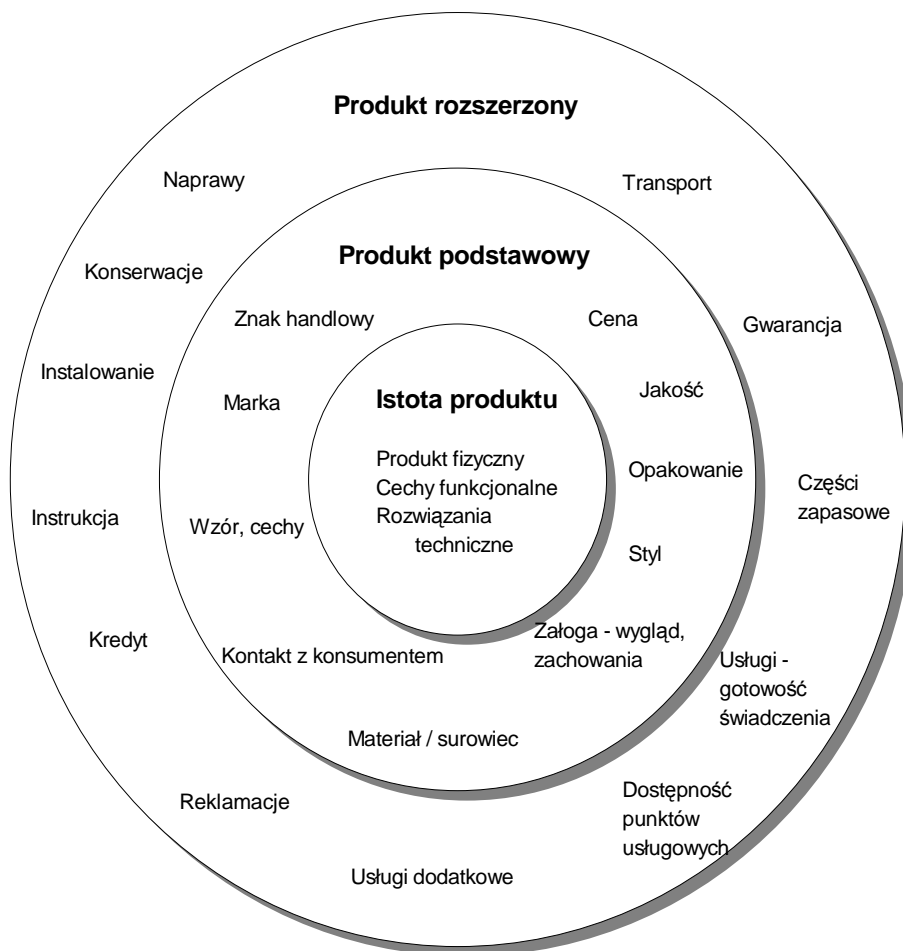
Produkt rozszerzony

Naprawy

Transport

Produkt podstawowy

Konserwacje

Znak handlowy

Cena

Gwarancja

Instalowanie

Marka

Istota produktu

Jakość

Produkt fizyczny
Cechy funkcjonalne
Rozwiązania techniczne

Opakowanie

Części zapasowe

Instrukcja

Wzór, cechy

Styl

Kredyt

Kontakt z konsumentem

Załoga - wygląd, zachowania

Usługi - gotowość świadczenia

Materiał / surowiec

Reklamacje

Dostępność punktów usługowych

Usługi dodatkowe